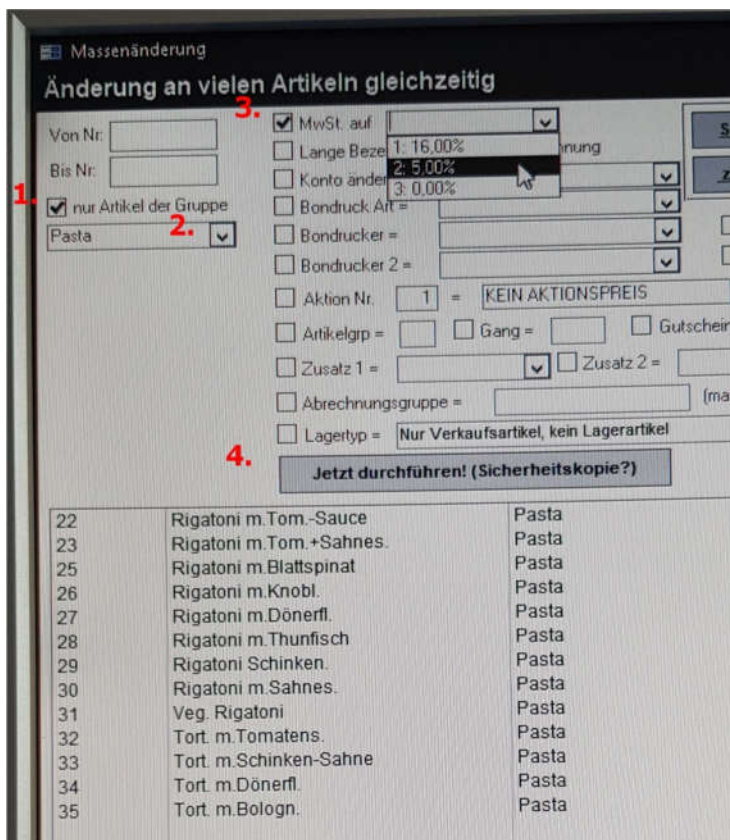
Massenänderung

Änderung an vielen Artikeln gleichzeitig

Von Nr.

Bis Nr.

1. nur Artikel der Gruppe

Pasta 2.

3. MwSt. auf

1: 16,00%

2: 5,00%

3: 0,00%

Lange Beze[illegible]nung

Konto änder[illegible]

Bondruck Art =

Bondrucker =

Bondrucker 2 =

Aktion Nr. 1 = KEIN AKTIONSPREIS

Artikelgrp = Gang = Gutschein

Zusatz 1 = Zusatz 2 =

Abrechnungsgruppe = (ma

Lagertyp = Nur Verkaufsartikel, kein Lagerartikel

4. Jetzt durchführen! (Sicherheitskopie?)

S

Z

| | | |
|---|---|---|
| 22 | Rigatoni m.Tom.-Sauce | Pasta |
| 23 | Rigatoni m.Tom.+Sahnes. | Pasta |
| 25 | Rigatoni m.Blattspinat | Pasta |
| 26 | Rigatoni m.Knobl. | Pasta |
| 27 | Rigatoni m.Dönerfl. | Pasta |
| 28 | Rigatoni m.Thunfisch | Pasta |
| 29 | Rigatoni Schinken. | Pasta |
| 30 | Rigatoni m.Sahnes. | Pasta |
| 31 | Veg. Rigatoni | Pasta |
| 32 | Tort. m.Tomatens. | Pasta |
| 33 | Tort. m.Schinken-Sahne | Pasta |
| 34 | Tort. m.Dönerfl. | Pasta |
| 35 | Tort. m.Bologn. | Pasta |